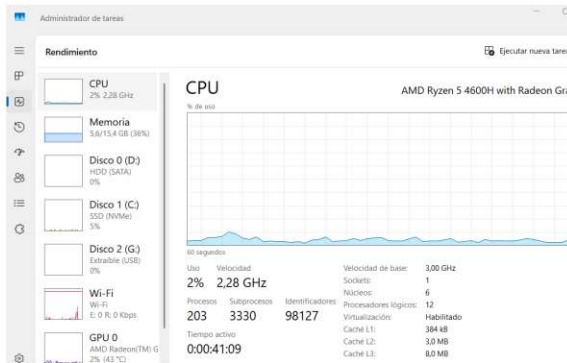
Administrador de tareas

Rendimiento

Ejecutar nueva tare

CPU
2% 2,28 GHz

Memoria
5,6/15,4 GB (36%)

Disco 0 (D:)
HDD (SATA)
0%

Disco 1 (C:)
SSD (NVMe)
5%

Disco 2 (G:)
Extraíble (USB)
0%

Wi-Fi
Wi-Fi
E: 0 R: 0 Kbps

GPU 0
AMD Radeon(TM) G
2% (43 °C)

CPU
AMD Ryzen 5 4600H with Radeon Gra
% de uso

60 segundos

Uso
2%
Velocidad
2,28 GHz
Procesos
203
Subprocesos
3330
Identificadores
98127
Tiempo activo
0:00:41:09

| | |
|---|---|
| Velocidad de base: | 3,00 GHz |
| Sockets: | 1 |
| Núcleos: | 6 |
| Procesadores lógicos: | 12 |
| Virtualización: | Habilitado |
| Caché L1: | 384 kB |
| Caché L2: | 3,0 MB |
| Caché L3: | 8,0 MB |